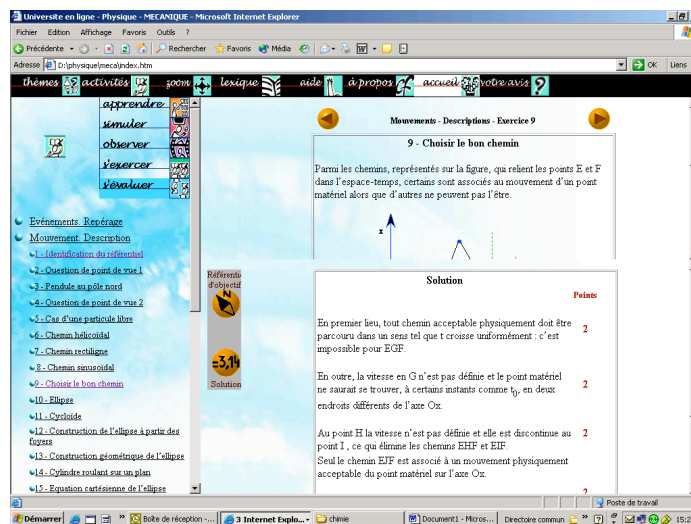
Universite en ligne - Physique - MECANIQUE - Microsoft Internet Explorer

Fichier Edition Affichage Favoris Outils ?

Précédente Rechercher Favoris Média

Adresse D:\physique\meca\index.htm OK Liens

thèmes activités zoom lexique aide à propos accueil votre avis

apprendre
simuler
observer
s'exercer
s'évaluer

Evénements. Repérage
Mouvement. Description
1 - Identification du référentiel
2 - Question de point de vue 1
3 - Pendule au pôle nord
4 - Question de point de vue 2
5 - Cas d'une particule libre
6 - Chemin hélicoïdal
7 - Chemin rectiligne
8 - Chemin sinusoïdal
9 - Choisir le bon chemin
10 - Ellipse
11 - Cycloïde
12 - Construction de l'ellipse à partir des foyers
13 - Construction géométrique de l'ellipse
14 - Cylindre roulant sur un plan
15 - Equation cartésienne de l'ellipse

Référentiel d'objectif

=3,14

Solution

Mouvements - Descriptions - Exercice 9

9 - Choisir le bon chemin

Parmi les chemins, représentés sur la figure, qui relient les points E et F dans l'espace-temps, certains sont associés au mouvement d'un point matériel alors que d'autres ne peuvent pas l'être.

x

Solution

Points

En premier lieu, tout chemin acceptable physiquement doit être parcouru dans un sens tel que t croisse uniformément : c'est impossible pour EGF. 2

En outre, la vitesse en G n'est pas définie et le point matériel ne saurait se trouver, à certains instants comme $t_0$, en deux endroits différents de l'axe Ox. 2

Au point H la vitesse n'est pas définie et elle est discontinue au point I , ce qui élimine les chemins EHF et EIF. 2
Seul le chemin EJF est associé à un mouvement physiquement acceptable du point matériel sur l'axe Ox.

2

Poste de travail

Démarrer Boîte de réception -... 3 Internet Explo... chimie Document1 - Micros... Directoire commun 15:2